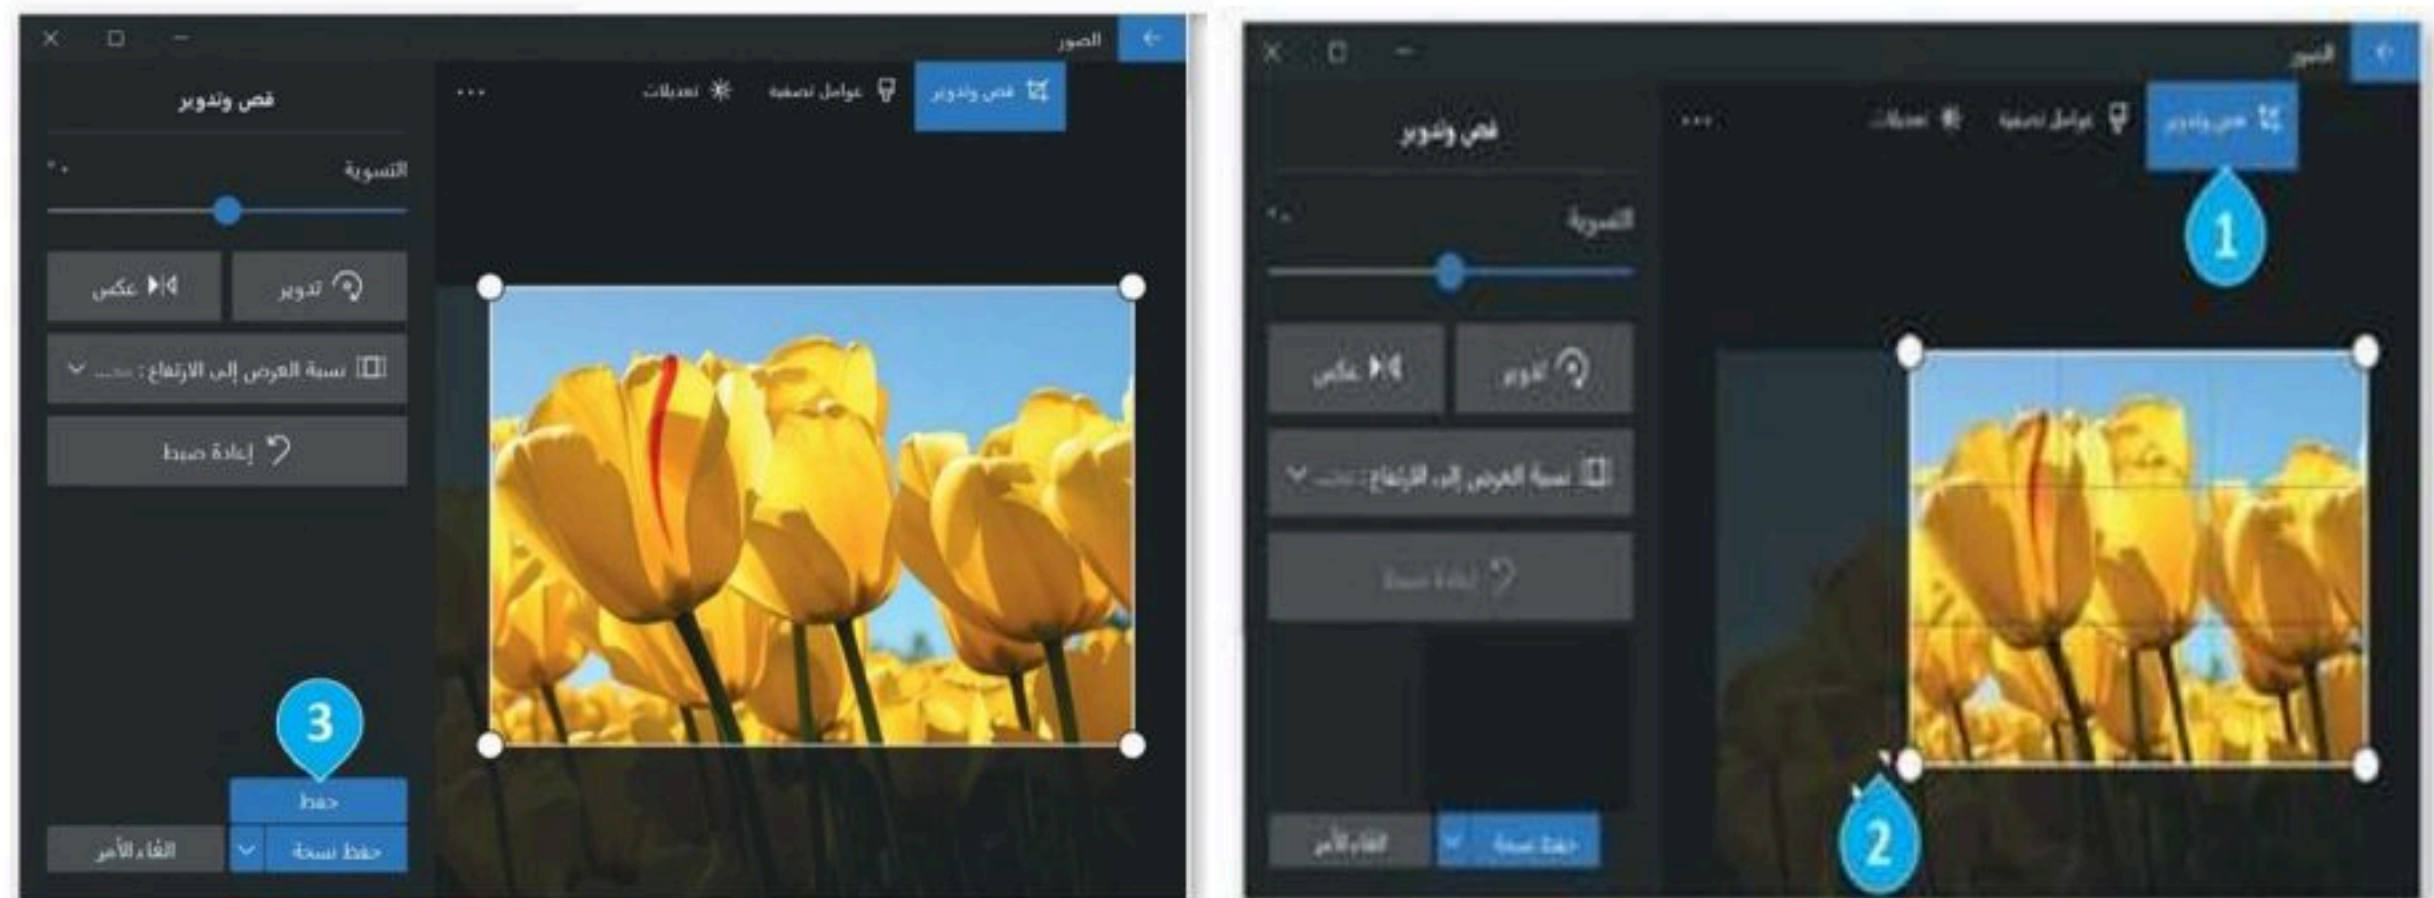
الصور

قص وتدوير
عوامل تصفية
تعديلات
...

قص وتدوير
التسوية
٠
تدوير
عكس
نسبة العرض إلى الارتفاع: مخصص
إعادة ضبط
3
حفظ
حفظ نسخة
إلغاء الأمر

الصور

قص وتدوير
عوامل تصفية
تعديلات
...
1

قص وتدوير
التسوية
٠
تدوير
عكس
نسبة العرض إلى الارتفاع: مخصص
إعادة ضبط
2
حفظ نسخة
إلغاء الأمر